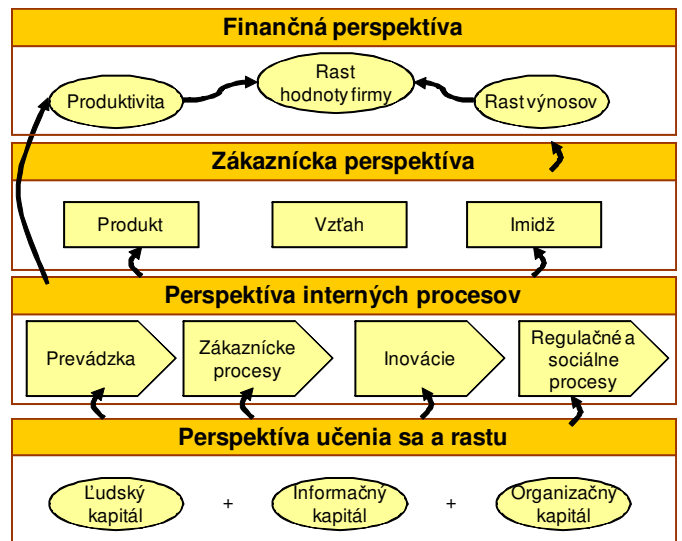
Finančná perspektíva

Produktivita

Rast hodnoty firmy

Rast výnosov

Zákaznícka perspektíva

Produkt

Vzťah

Imidž

Perspektíva interných procesov

Prevádzka

Zákaznícke procesy

Inovácie

Regulačné a sociálne procesy

Perspektíva učenia sa a rastu

Ľudský kapitál

+

Informačný kapitál

+

Organizačný kapitál